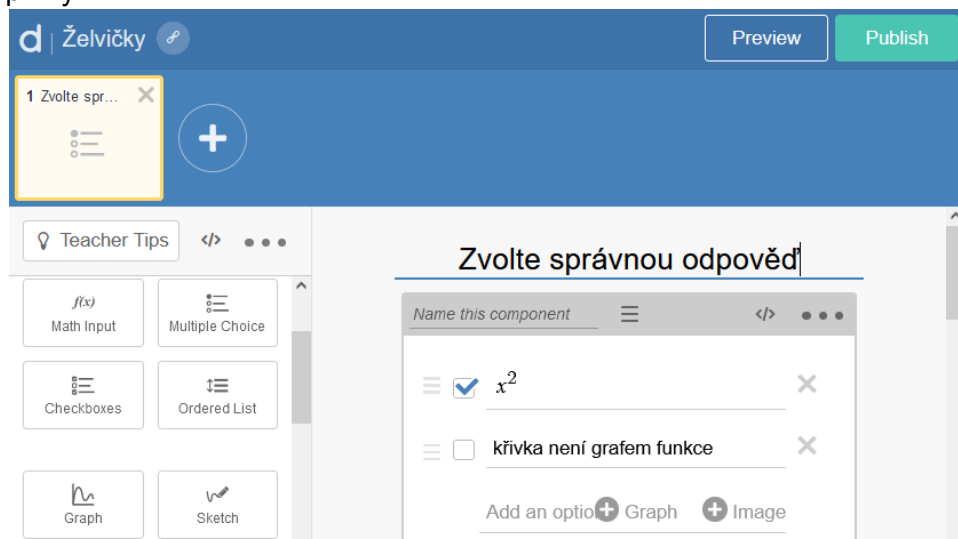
d | Želvičky

Preview

Publish

1 Zvolte spr...

Teacher Tips

</>

Zvolte správnou odpověď

$f(x)$
Math Input

Multiple Choice

Checkboxes

Ordered List

Graph

Sketch

Name this component

</>

$x^2$

křivka není grafem funkce

Add an optio Graph Image